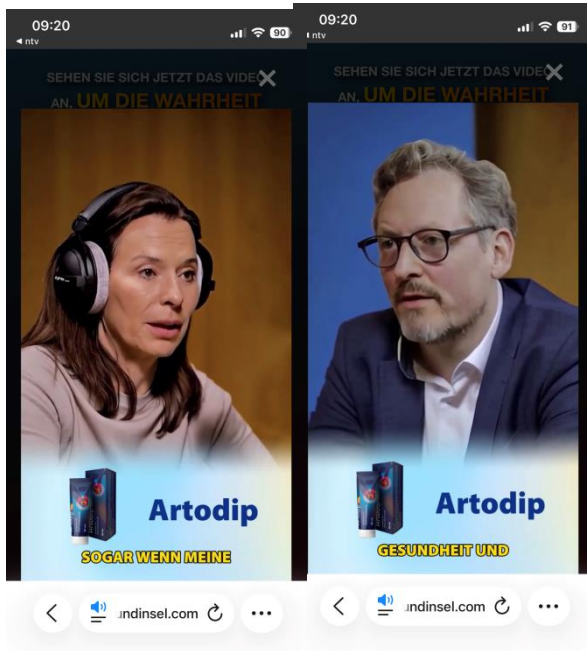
09:20
◂ ntv
90

SEHEN SIE SICH JETZT DAS VIDEO AN, UM DIE WAHRHEIT

Artodip

SOGAR WENN MEINE

undinsel.com

09:20
ntv
91

SEHEN SIE SICH JETZT DAS VIDEO AN, UM DIE WAHRHEIT

Artodip

GESUNDHEIT UND

undinsel.com